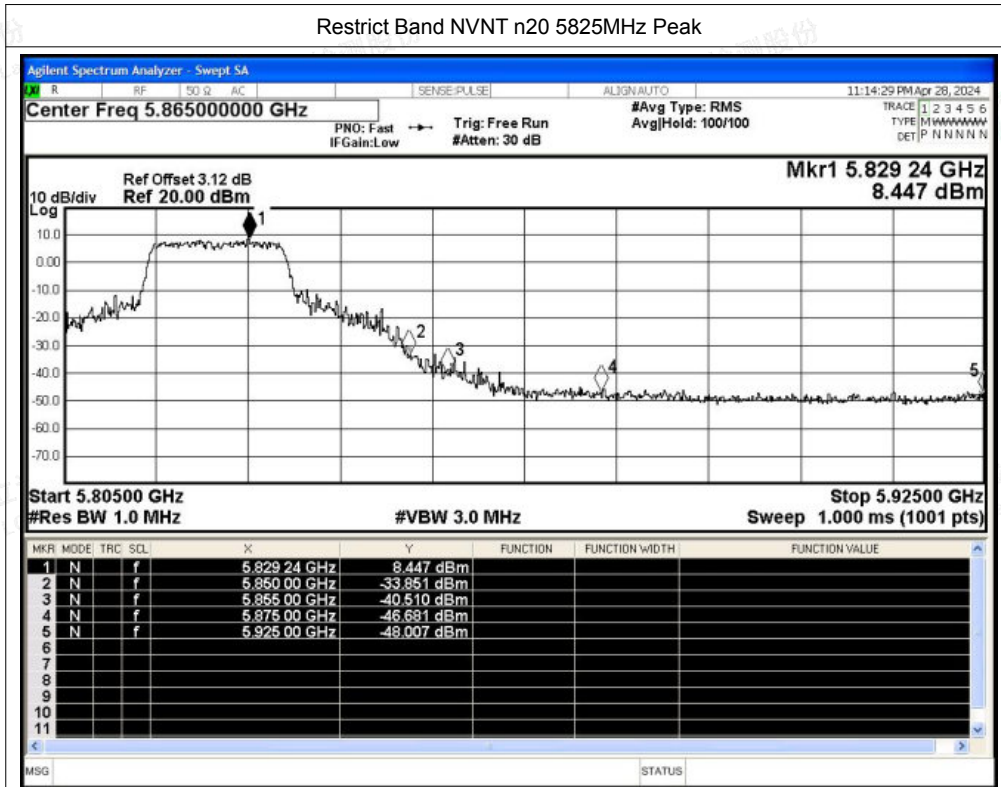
Restrict Band NVNT n20 5825MHz Peak

Agilent Spectrum Analyzer - Swept SA
R RF 50 Ω AC SENSE:PULSE ALIGN AUTO 11:14:29 PM Apr 28, 2024
Center Freq 5.865000000 GHz
PNO: Fast IFGain:Low
Trig: Free Run #Atten: 30 dB
#Avg Type: RMS Avg|Hold: 100/100
TRACE 1 2 3 4 5 6 TYPE M WWWWW DET P N N N N N

Ref Offset 3.12 dB
10 dB/div Ref 20.00 dBm
Log
Mkr1 5.829 24 GHz
8.447 dBm

10.0
0.00
-10.0
-20.0
-30.0
-40.0
-50.0
-60.0
-70.0

1 2 3 4 5

Start 5.80500 GHz
#Res BW 1.0 MHz
#VBW 3.0 MHz
Stop 5.92500 GHz
Sweep 1.000 ms (1001 pts)

| MKR | MODE | TRC | SCL | X | Y | FUNCTION | FUNCTION WIDTH | FUNCTION VALUE |
|---|---|---|---|---|---|---|---|---|
| 1 | N |  | f | 5.829 24 GHz | 8.447 dBm |  |  |  |
| 2 | N |  | f | 5.850 00 GHz | -33.851 dBm |  |  |  |
| 3 | N |  | f | 5.855 00 GHz | -40.510 dBm |  |  |  |
| 4 | N |  | f | 5.875 00 GHz | -46.681 dBm |  |  |  |
| 5 | N |  | f | 5.925 00 GHz | -48.007 dBm |  |  |  |
| 6 |  |  |  |  |  |  |  |  |
| 7 |  |  |  |  |  |  |  |  |
| 8 |  |  |  |  |  |  |  |  |
| 9 |  |  |  |  |  |  |  |  |
| 10 |  |  |  |  |  |  |  |  |
| 11 |  |  |  |  |  |  |  |  |

MSG STATUS